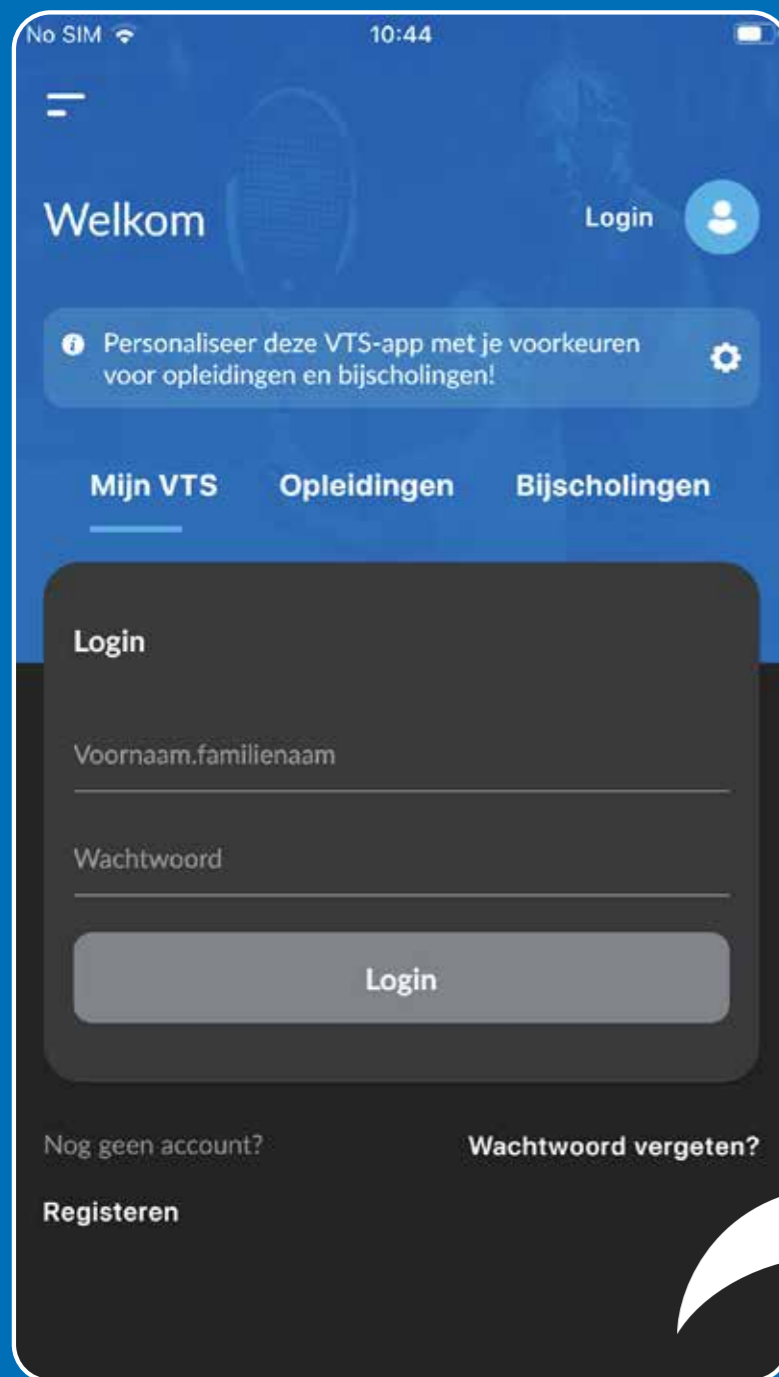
No SIM 10:44

Welkom

Login

Personaliseer deze VTS-app met je voorkeuren voor opleidingen en bijscholingen!

Mijn VTS Opleidingen Bijscholingen

Login

Voornaam.familienaam

Wachtwoord

Login

Nog geen account?

Wachtwoord vergeten?

Registeren